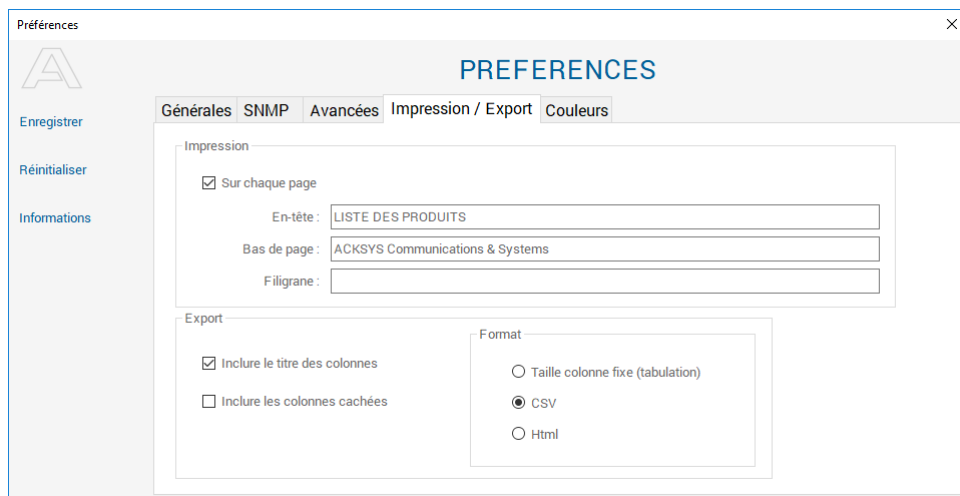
Préférences

PREFERENCES

Enregistrer

Réinitialiser

Informations

Générales | SNMP | Avancées | Impression / Export | Couleurs

Impression

☑ Sur chaque page

En-tête : LISTE DES PRODUITS

Bas de page : ACKSYS Communications & Systems

Filigrane :

Export

☑ Inclure le titre des colonnes

☐ Inclure les colonnes cachées

Format

○ Taille colonne fixe (tabulation)

◉ CSV

○ Html